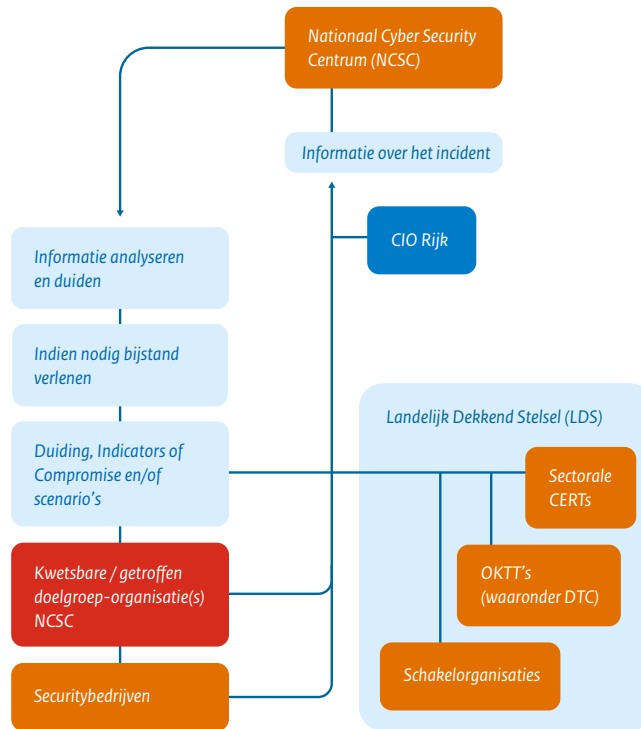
Nationaal Cyber Security Centrum (NCSC)

Informatie over het incident

CIO Rijk

Informatie analyseren en duiden

Indien nodig bijstand verlenen

Duiding, Indicators of Compromise en/of scenario's

Kwetsbare / getroffen doelgroep-organisatie(s) NCSC

Securitybedrijven

Landelijk Dekkend Stelsel (LDS)

Sectorale CERTs

OKTT's (waaronder DTC)

Schakelorganisaties